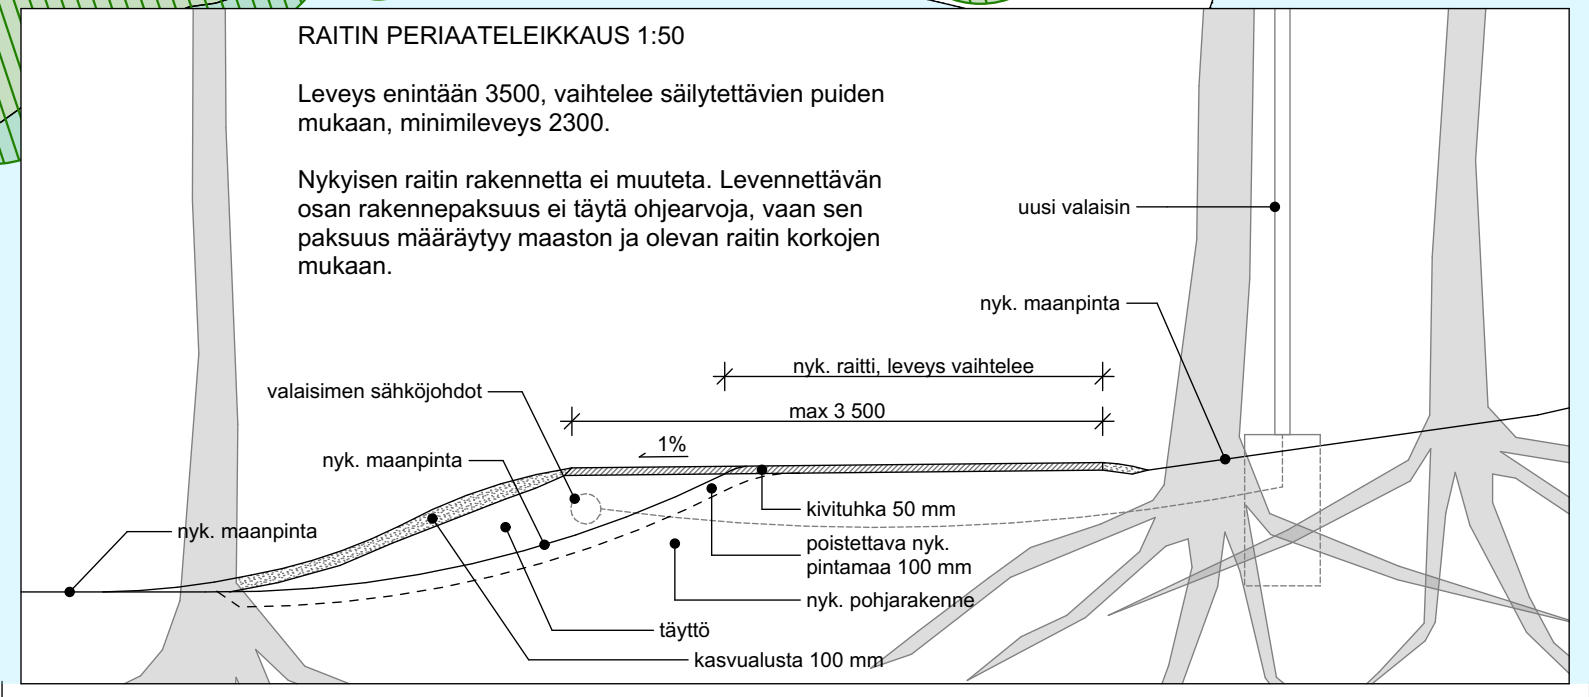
RAITIN PERIAATELEIKKAUS 1:50

Leveys enintään 3500, vaihtelee säilytettävien puiden mukaan, minimileveys 2300.

Nykyisen raitin rakennetta ei muuteta. Levennettävän osan rakennepaksuus ei täytä ohjearvoja, vaan sen paksuus määräytyy maaston ja olevan raitin korkojen mukaan.

uusi valaisin

nyk. maanpinta

nyk. raitti, leveys vaihtelee

max 3 500

valaisimen sähköjohdot

1%

nyk. maanpinta

kivituhka 50 mm

nyk. maanpinta

poistettava nyk. pintamaa 100 mm

nyk. pohjarakenne

täyttö

kasvualusta 100 mm